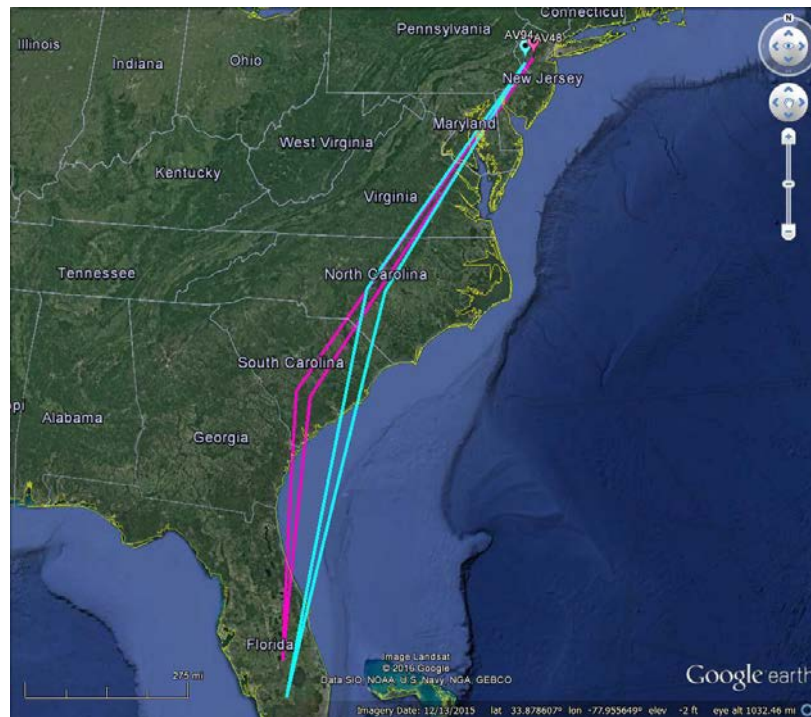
Connecticut
Pennsylvania
Illinois
Indiana
Ohio
AV94
AV48
New Jersey
N
Maryland
West Virginia
Kentucky
Virginia
Tennessee
North Carolina
South Carolina
Alabama
Georgia
Florida
275 mi
Image Landsat
© 2016 Google
Data SIO, NOAA, U.S. Navy, NGA, GEBCO
Google earth
Imagery Date: 12/13/2015 lat 33.878607° lon -77.955649° elev -2 ft eye alt 1032.46 mi